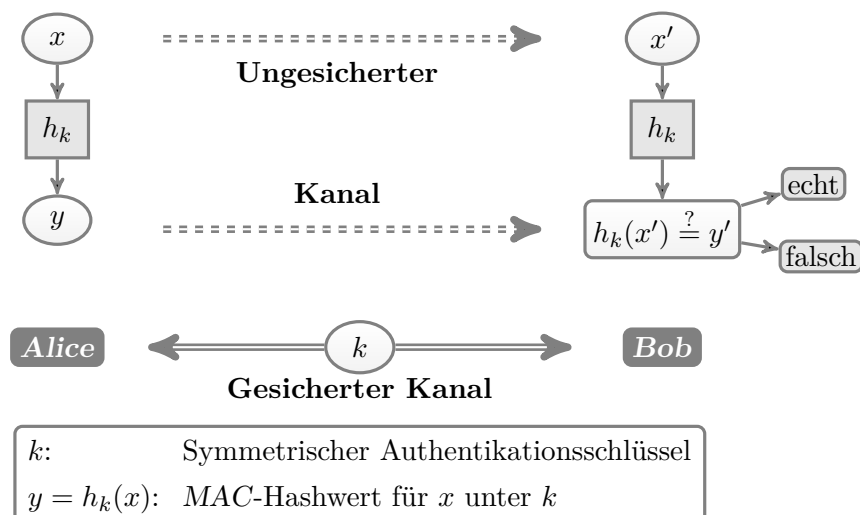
$x$

Ungesicherter

$x'$

$h_k$

$h_k$

Kanal

echt

$y$

$h_k(x') \stackrel{?}{=} y'$

falsch

Alice

$k$

Bob

Gesicherter Kanal

| | |
|---|---|
| $k$: | Symmetrischer Authentikationsschlüssel |
| $y = h_k(x)$: | *MAC*-Hashwert für $x$ unter $k$ |